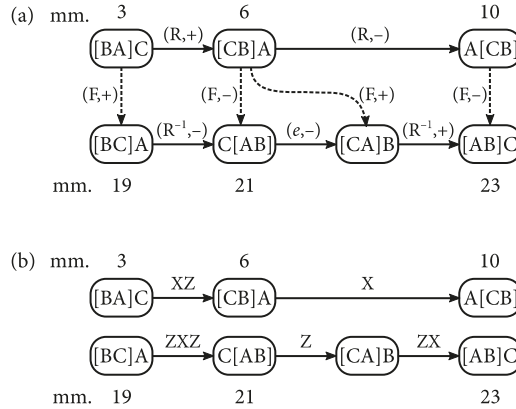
(a) mm. 3 6 10

[BA]C $\xrightarrow{(R,+)}$ [CB]A $\xrightarrow{(R,-)}$ A[CB]

(F,+) (F,−) (F,+) (F,−)

[BC]A $\xrightarrow{(R^{-1},-)}$ C[AB] $\xrightarrow{(e,-)}$ [CA]B $\xrightarrow{(R^{-1},+)}$ [AB]C

mm. 19 21 23

(b) mm. 3 6 10

[BA]C $\xrightarrow{XZ}$ [CB]A $\xrightarrow{X}$ A[CB]

[BC]A $\xrightarrow{ZXZ}$ C[AB] $\xrightarrow{Z}$ [CA]B $\xrightarrow{ZX}$ [AB]C

mm. 19 21 23